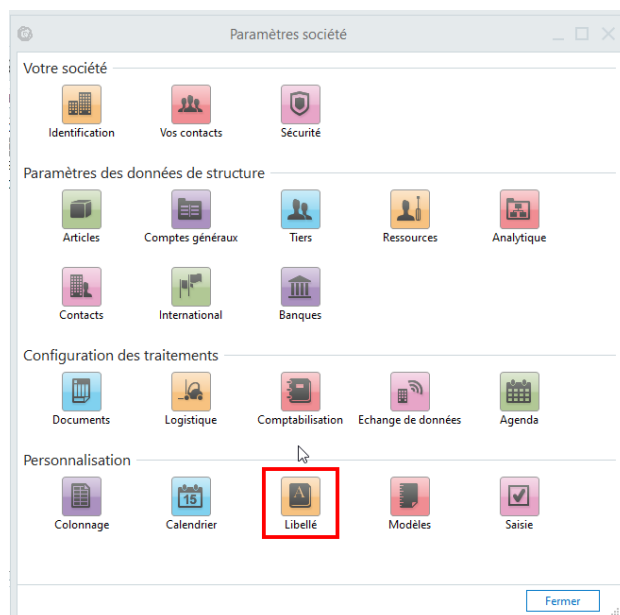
Paramètres société

Votre société

Identification

Vos contacts

Sécurité

Paramètres des données de structure

Articles

Comptes généraux

Tiers

Ressources

Analytique

Contacts

International

Banques

Configuration des traitements

Documents

Logistique

Comptabilisation

Echange de données

Agenda

Personnalisation

Colonnage

15

Calendrier

A

Libellé

Modèles

Saisie

Fermer